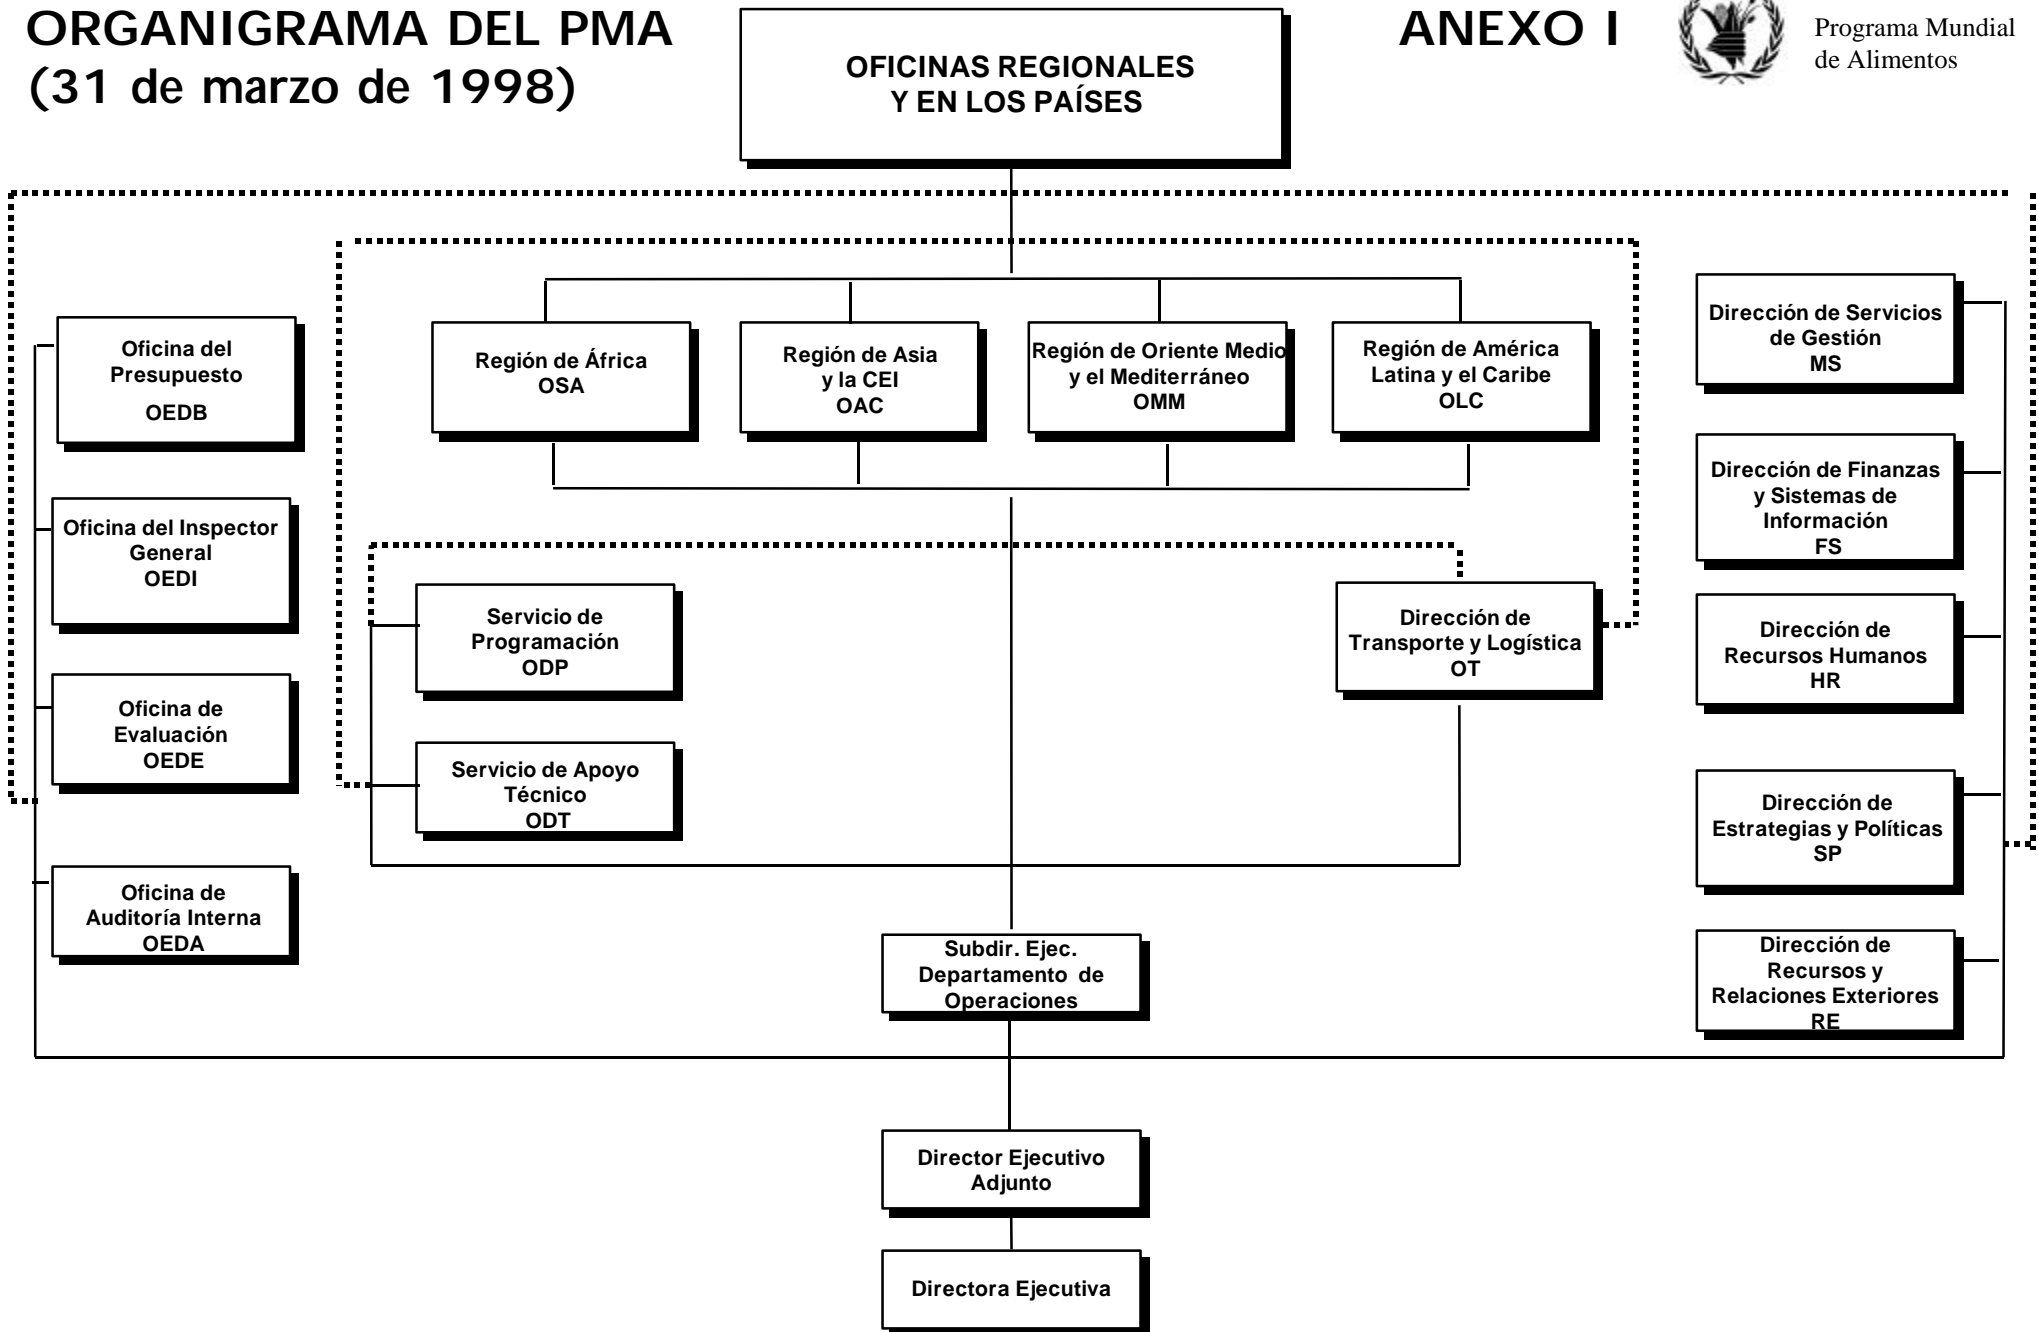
ORGANIGRAMA DEL PMA
(31 de marzo de 1998)

OFICINAS REGIONALES Y EN LOS PAÍSES

ANEXO I

Programa Mundial de Alimentos

Oficina del Presupuesto
OEDB

Oficina del Inspector General
OEDI

Oficina de Evaluación
OEDE

Oficina de Auditoría Interna
OEDA

Región de África
OSA

Región de Asia y la CEI
OAC

Región de Oriente Medio y el Mediterráneo
OMM

Región de América Latina y el Caribe
OLC

Servicio de Programación
ODP

Servicio de Apoyo Técnico
ODT

Dirección de Transporte y Logística
OT

Dirección de Servicios de Gestión
MS

Dirección de Finanzas y Sistemas de Información
FS

Dirección de Recursos Humanos
HR

Dirección de Estrategias y Políticas
SP

Dirección de Recursos y Relaciones Exteriores
RE

Subdir. Ejec. Departamento de Operaciones

Director Ejecutivo Adjunto

Directora Ejecutiva